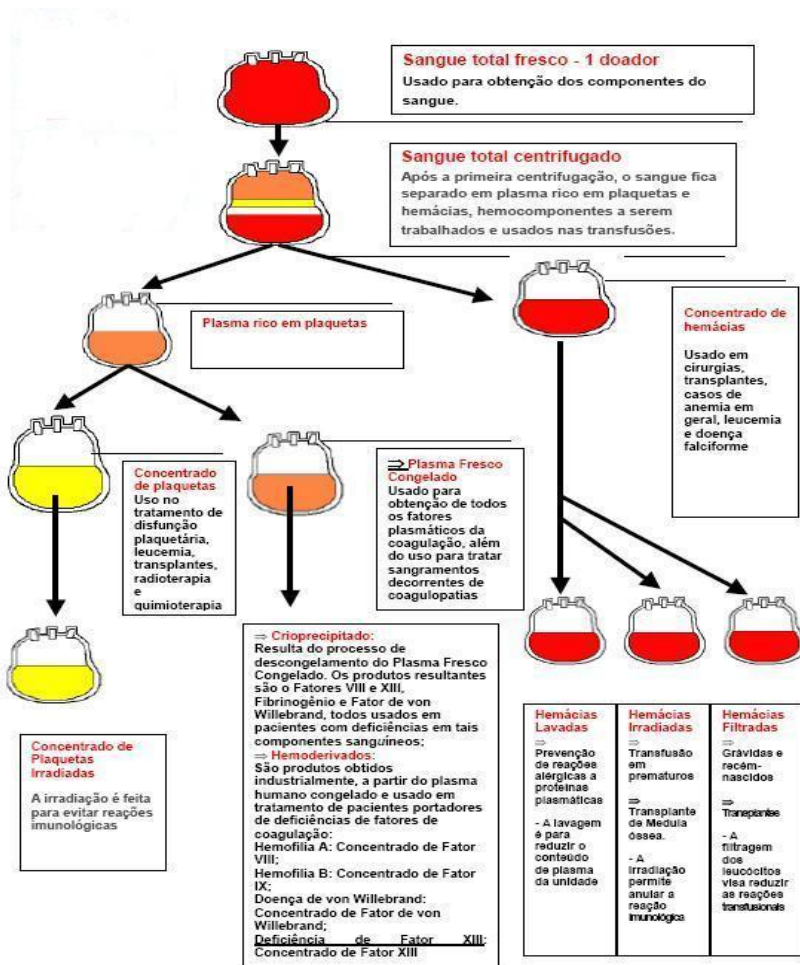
Sangue total fresco - 1 doador
Usado para obtenção dos componentes do sangue.

Sangue total centrifugado
Após a primeira centrifugação, o sangue fica separado em plasma rico em plaquetas e hemácias, hemocomponentes a serem trabalhados e usados nas transfusões.

Plasma rico em plaquetas

Concentrado de hemácias
Usado em cirurgias, transplantes, casos de anemia em geral, leucemia e doença falciforme

Concentrado de plaquetas
Uso no tratamento de disfunção plaquetária, leucemia, transplantes, radioterapia e quimioterapia

⇒ Plasma Fresco Congelado
Usado para obtenção de todos os fatores plasmáticos da coagulação, além do uso para tratar sangramentos decorrentes de coagulopatias

⇒ Crioprecipitado:
Resulta do processo de descongelamento do Plasma Fresco Congelado. Os produtos resultantes são o Fatores VIII e XIII, Fibrinogênio e Fator de von Willebrand, todos usados em pacientes com deficiências em tais componentes sanguíneos;
⇒ Hemoderivados:
São produtos obtidos industrialmente, a partir do plasma humano congelado e usado em tratamento de pacientes portadores de deficiências de fatores de coagulação:
Hemofilia A: Concentrado de Fator VIII;
Hemofilia B: Concentrado de Fator IX;
Doença de von Willebrand: Concentrado de Fator de von Willebrand;
Deficiência de Fator XIII: Concentrado de Fator XIII

Concentrado de Plaquetas Irradiadas
A irradiação é feita para evitar reações imunológicas

| Hemácias Lavadas | Hemácias Irradiadas | Hemácias Filtradas |
|---|---|---|
| ⇒ Prevenção de reações alérgicas a proteínas plasmáticas<br>- A lavagem é para reduzir o conteúdo de plasma da unidade | ⇒ Transfusão em prematuros<br>⇒ Transplante de Medula óssea.<br>- A irradiação permite anular a reação imunológica | ⇒ Grávidas e recém-nascidos<br>⇒ Transplantes<br>- A filtragem dos leucócitos visa reduzir as reações transfusionais |